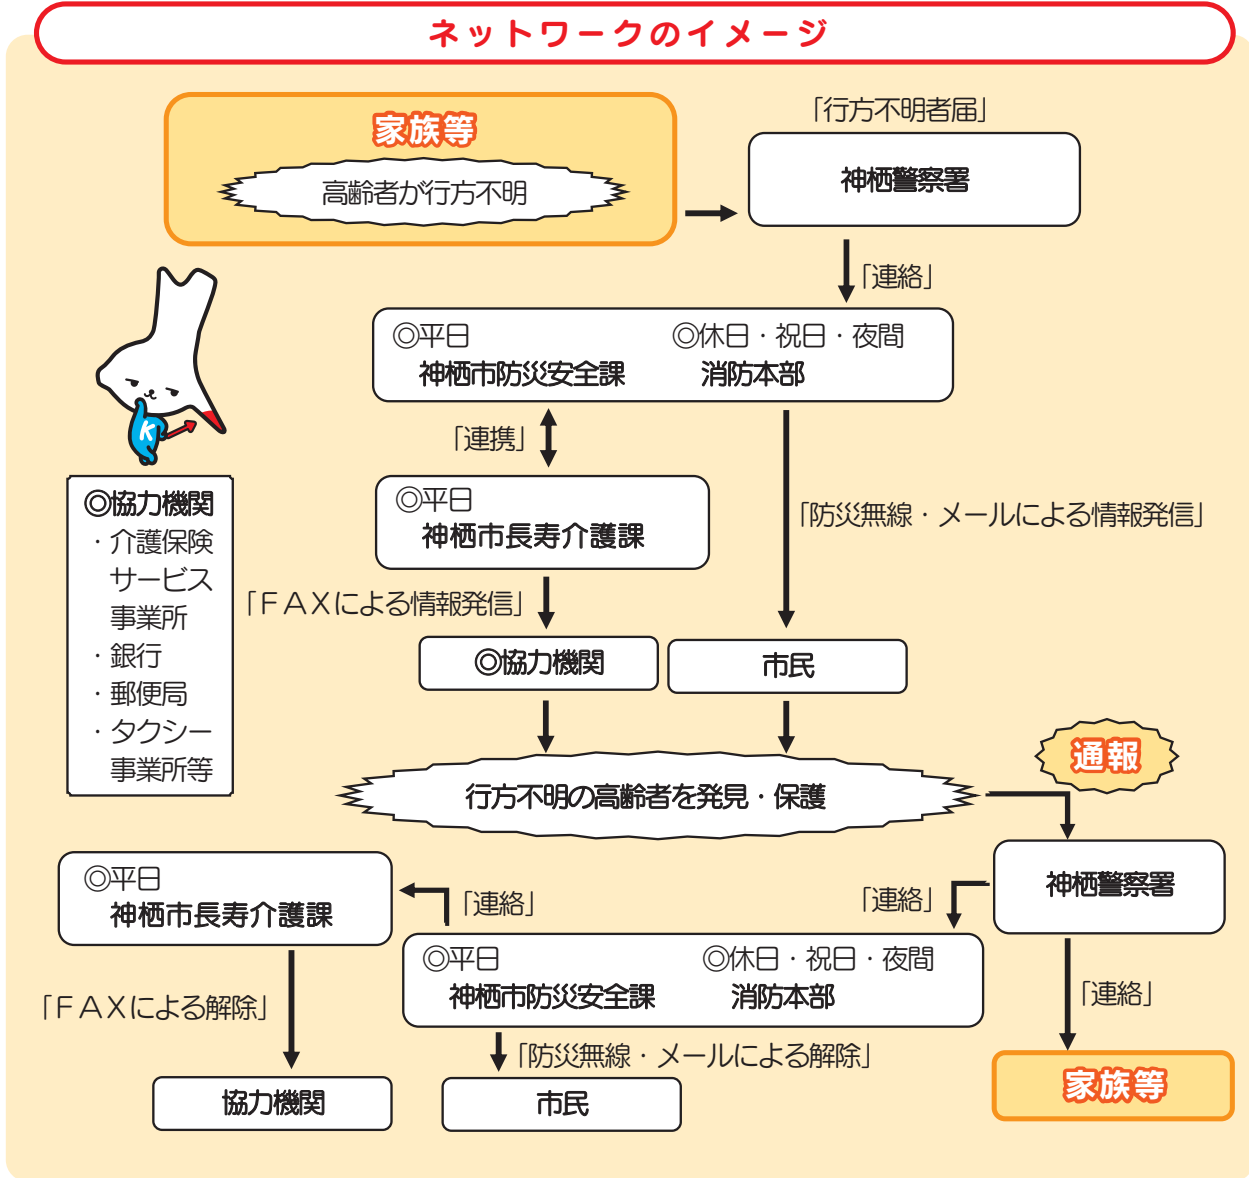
ネットワークのイメージ

家族等
高齢者が行方不明

「行方不明者届」
神栖警察署

「連絡」

◎平日
神栖市防災安全課
◎休日・祝日・夜間
消防本部

「連携」

◎平日
神栖市長寿介護課

「防災無線・メールによる情報発信」

◎協力機関
・介護保険サービス事業所
・銀行
・郵便局
・タクシー事業所等

「FAXによる情報発信」

◎協力機関
市民

行方不明の高齢者を発見・保護

通報

神栖警察署

「連絡」

◎平日
神栖市長寿介護課

「連絡」

◎平日
神栖市防災安全課
◎休日・祝日・夜間
消防本部

「連絡」

「FAXによる解除」

「防災無線・メールによる解除」

協力機関
市民
家族等